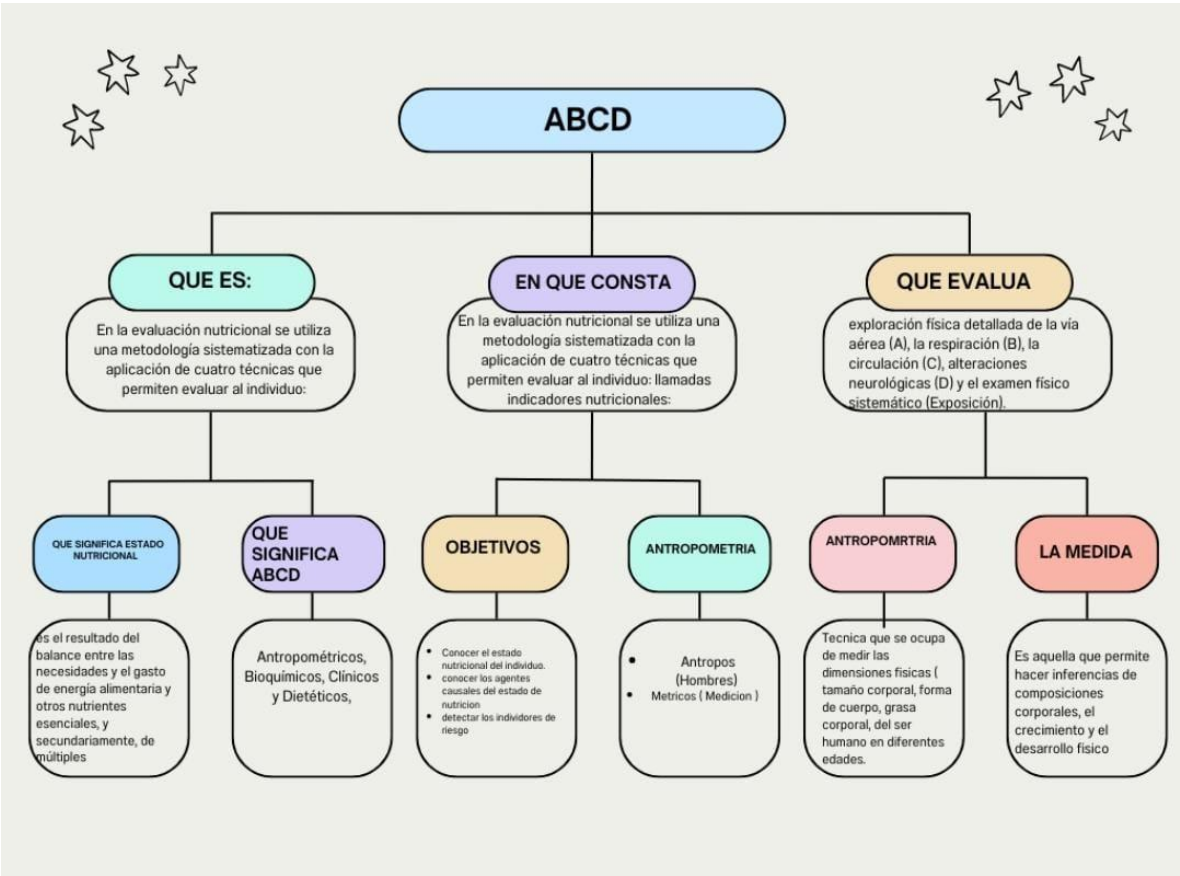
ABCD

QUE ES:

En la evaluación nutricional se utiliza una metodología sistematizada con la aplicación de cuatro técnicas que permiten evaluar al individuo:

EN QUE CONSTA

En la evaluación nutricional se utiliza una metodología sistematizada con la aplicación de cuatro técnicas que permiten evaluar al individuo: llamadas indicadores nutricionales:

QUE EVALUA

exploración física detallada de la vía aérea (A), la respiración (B), la circulación (C), alteraciones neurológicas (D) y el examen físico sistemático (Exposición).

QUE SIGNIFICA ESTADO NUTRICIONAL

es el resultado del balance entre las necesidades y el gasto de energía alimentaria y otros nutrientes esenciales, y secundariamente, de múltiples

QUE SIGNIFICA ABCD

Antropométricos, Bioquímicos, Clínicos y Dietéticos,

OBJETIVOS

- Conocer el estado nutricional del individuo.
- conocer los agentes causales del estado de nutricion
- detectar los individores de riesgo

ANTROPOMETRIA

- Antropos (Hombres)
- Metricos ( Medicion )

ANTROPOMRTRIA

Tecnica que se ocupa de medir las dimensiones fisicas ( tamaño corporal, forma de cuerpo, grasa corporal, del ser humano en diferentes edades.

LA MEDIDA

Es aquella que permite hacer inferencias de composiciones corporales, el crecimiento y el desarrollo fisico